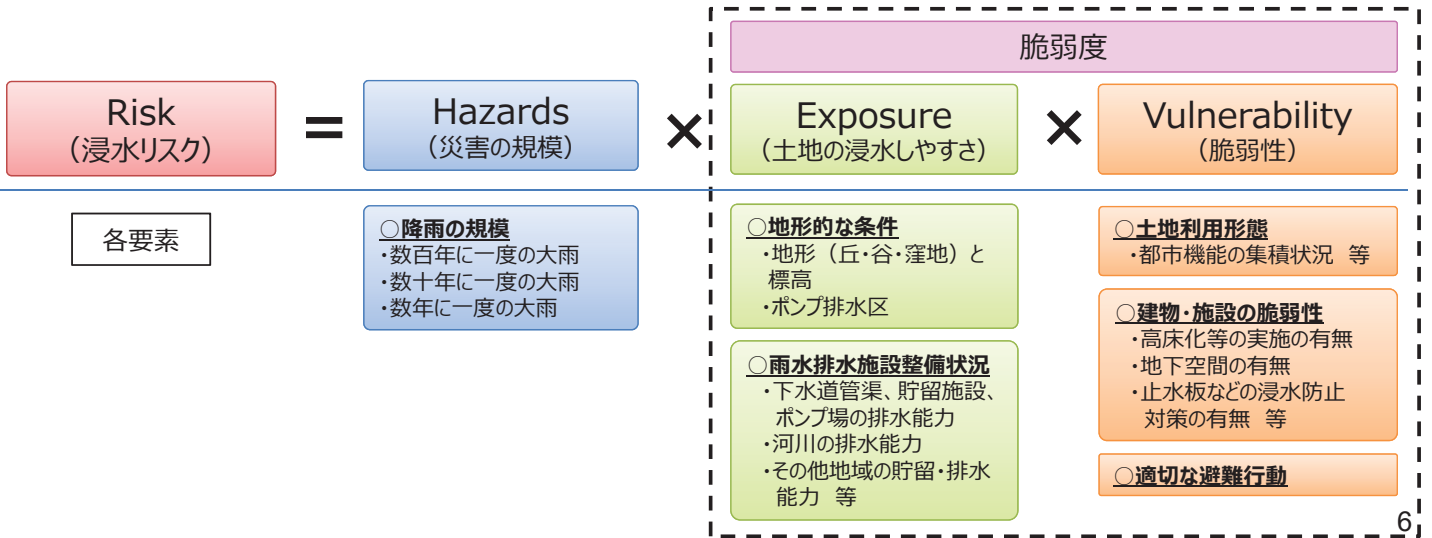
脆弱度

Risk
（浸水リスク）

=

Hazards
（災害の規模）

×

Exposure
（土地の浸水しやすさ）

×

Vulnerability
（脆弱性）

各要素

○降雨の規模
・数百年に一度の大雨
・数十年に一度の大雨
・数年に一度の大雨

○地形的な条件
・地形（丘・谷・窪地）と標高
・ポンプ排水区

○雨水排水施設整備状況
・下水道管渠、貯留施設、ポンプ場の排水能力
・河川の排水能力
・その他地域の貯留・排水能力 等

○土地利用形態
・都市機能の集積状況 等

○建物・施設の脆弱性
・高床化等の実施の有無
・地下空間の有無
・止水板などの浸水防止対策の有無 等

○適切な避難行動

6